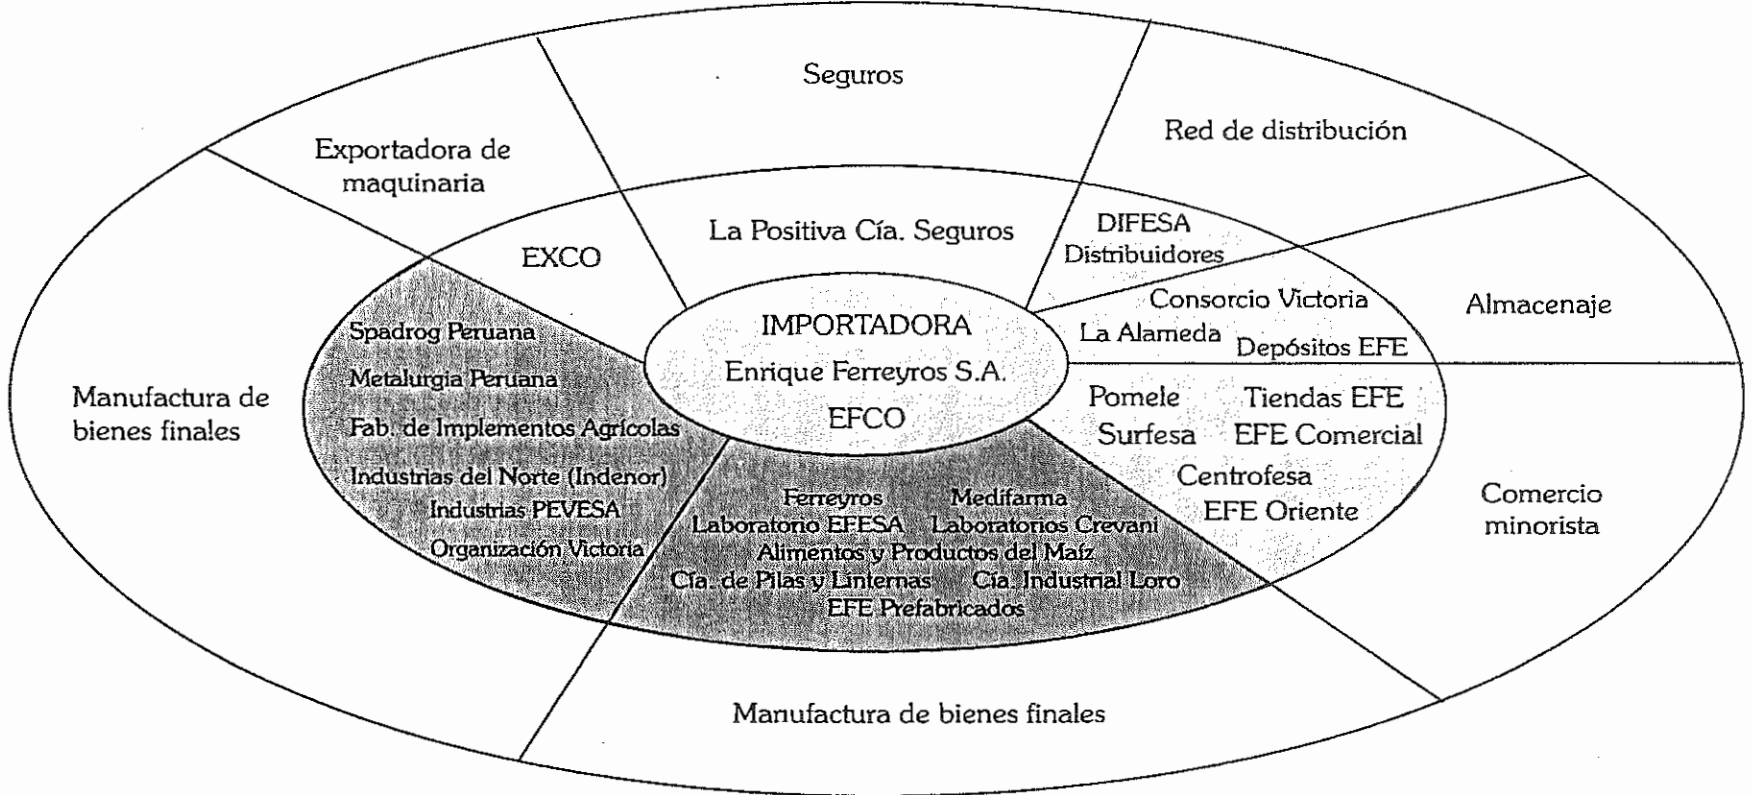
Seguros

Exportadora de maquinaria

Red de distribución

La Positiva Cía. Seguros

EXCO

DIFESA Distribuidores

Consorcio Victoria

La Alameda

Depósitos EFE

Almacenaje

IMPORTADORA
Enrique Ferreyros S.A.
EFCO

Spadrog Peruana
Metalurgia Peruana
Fab. de Implementos Agrícolas
Industrias del Norte (Indenor)
Industrias PEVESA
Organización Victoria

Manufactura de bienes finales

Pomele
Surfesa
Tiendas EFE
EFE Comercial
Centrofesa
EFE Oriente

Comercio minorista

Ferreyros
Medifarma
Laboratorio EFESA
Laboratorios Crevani
Alimentos y Productos del Maíz
Cía. de Pilas y Linternas
Cía. Industrial Loro
EFE Prefabricados

Manufactura de bienes finales